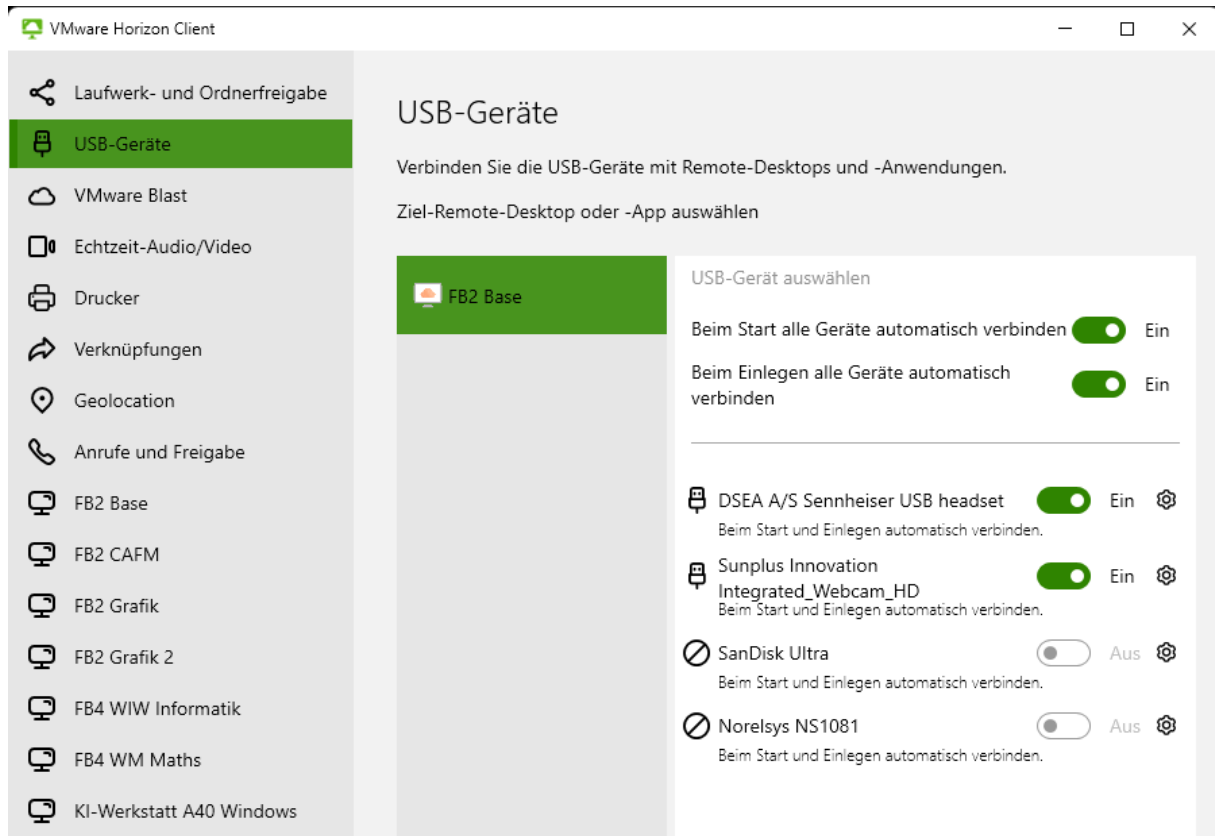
VMware Horizon Client

Laufwerk- und Ordnerfreigabe
USB-Geräte
VMware Blast
Echtzeit-Audio/Video
Drucker
Verknüpfungen
Geolocation
Anrufe und Freigabe
FB2 Base
FB2 CAFM
FB2 Grafik
FB2 Grafik 2
FB4 WIW Informatik
FB4 WM Maths
KI-Werkstatt A40 Windows

USB-Geräte

Verbinden Sie die USB-Geräte mit Remote-Desktops und -Anwendungen.

Ziel-Remote-Desktop oder -App auswählen

FB2 Base

USB-Gerät auswählen

Beim Start alle Geräte automatisch verbinden Ein

Beim Einlegen alle Geräte automatisch verbinden Ein

DSEA A/S Sennheiser USB headset Ein
Beim Start und Einlegen automatisch verbinden.

Sunplus Innovation Integrated_Webcam_HD Ein
Beim Start und Einlegen automatisch verbinden.

SanDisk Ultra Aus
Beim Start und Einlegen automatisch verbinden.

Norelsys NS1081 Aus
Beim Start und Einlegen automatisch verbinden.